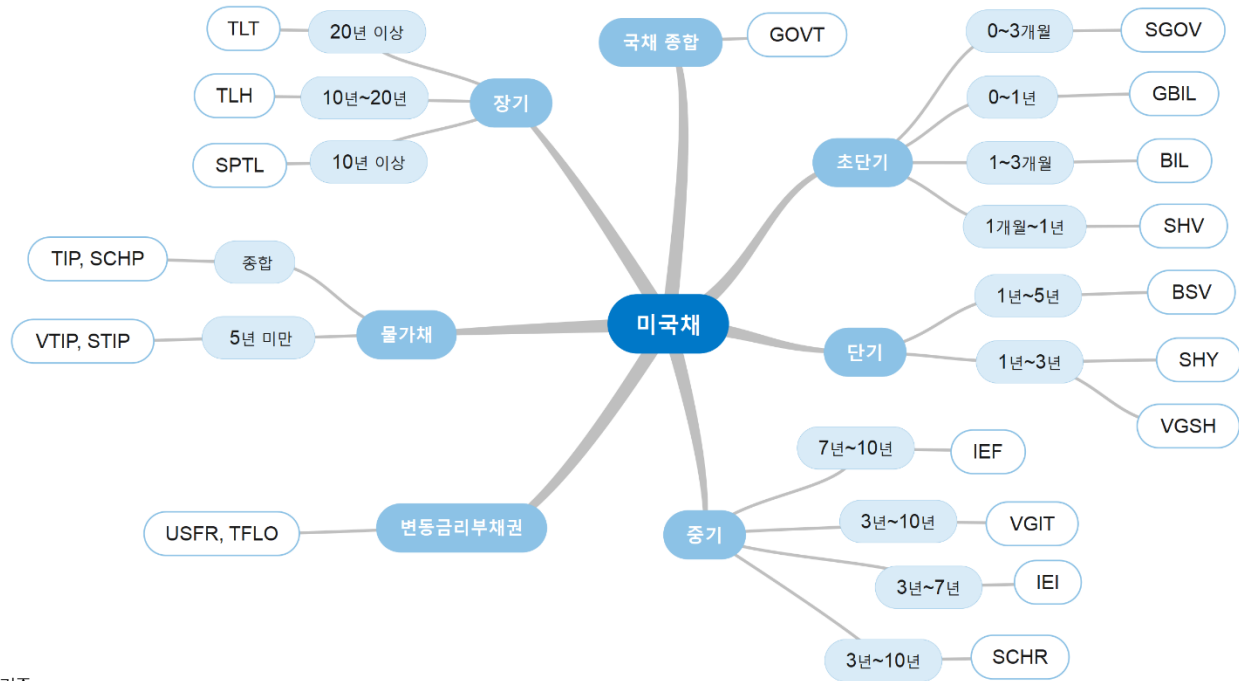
미국채

장기
20년 이상 TLT
10년~20년 TLH
10년 이상 SPTL

국채 종합 GOVT

초단기
0~3개월 SGOV
0~1년 GBIL
1~3개월 BIL
1개월~1년 SHV

물가채
종합 TIP, SCHP
5년 미만 VTIP, STIP

단기
1년~5년 BSV
1년~3년 SHY
VGSH

중기
7년~10년 IEF
3년~10년 VGIT
3년~7년 IEI
3년~10년 SCHR

변동금리부채권 USFR, TFLO